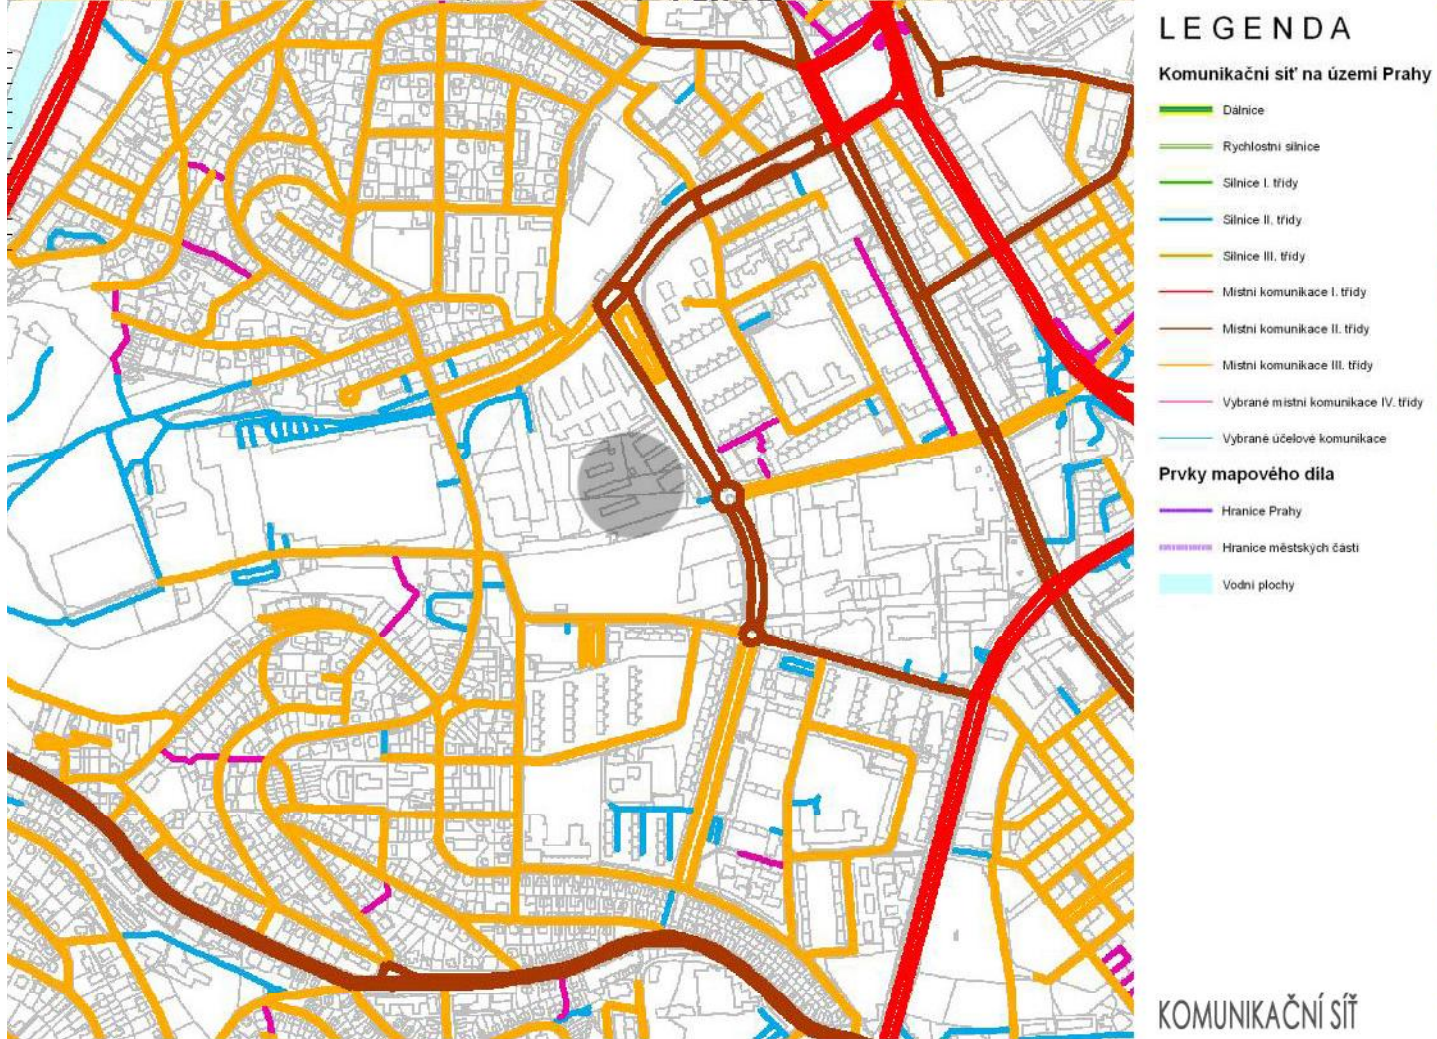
LEGENDA

Komunikační síť na území Prahy

Dálnice

Rychlostní silnice

Silnice I. třídy

Silnice II. třídy

Silnice III. třídy

Místní komunikace I. třídy

Místní komunikace II. třídy

Místní komunikace III. třídy

Vybrané místní komunikace IV. třídy

Vybrané účelové komunikace

Prvky mapového díla

Hranice Prahy

Hranice městských částí

Vodní plochy

KOMUNIKAČNÍ SÍŤ